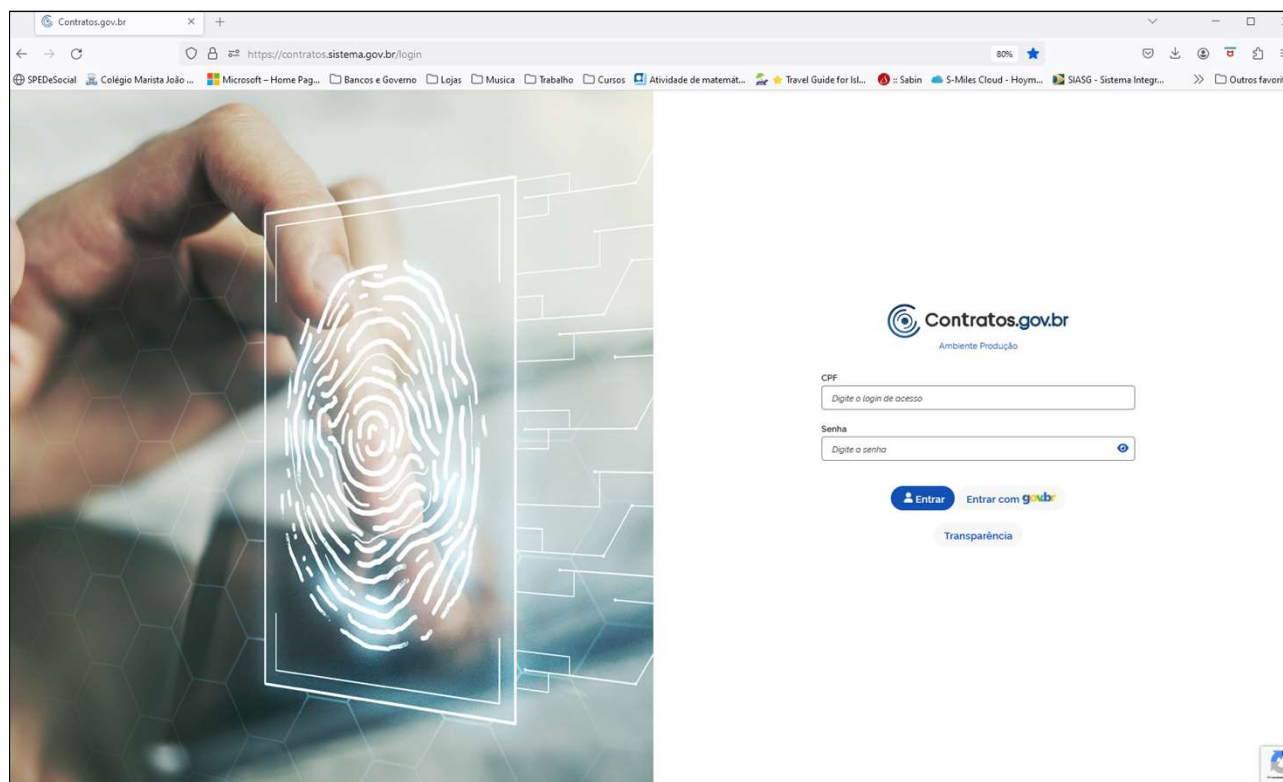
Contratos.gov.br

https://contratos.sistema.gov.br/login

80%

SPEDeSocial   Colégio Marista João ...   Microsoft – Home Pag...   Bancos e Governo   Lojas   Musica   Trabalho   Cursos   Atividade de matemát...   Travel Guide for Isl...   :: Sabin   S-Miles Cloud - Hoym...   SIASG - Sistema Integr...   Outros favori

Contratos.gov.br

Ambiente Produção

CPF

Digite o login de acesso

Senha

Digite a senha

Entrar   Entrar com gov.br

Transparência